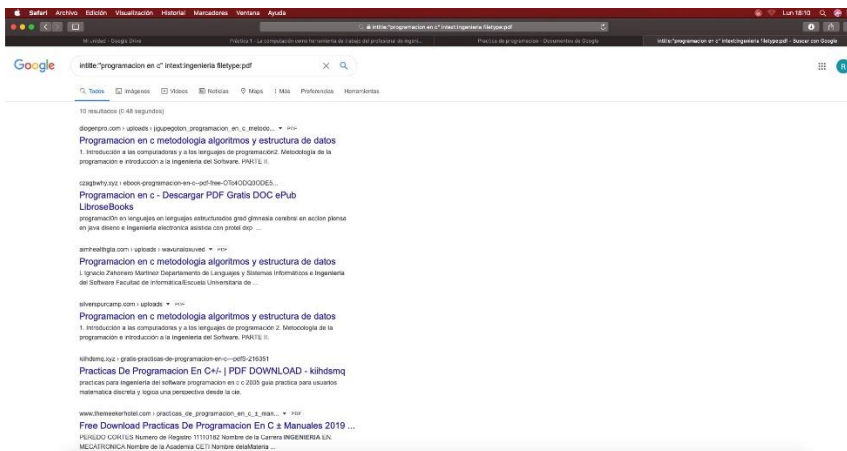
Safari Archivo Edición Visualización Historial Marcadores Ventana Ayuda

Lun 18:10

intitle:"programacion en c" intext:ingenieria filetype:pdf

Mi unidad - Google Drive | Práctica 1 - La computación como herramienta de trabajo del profesional de ingeni... | Practica de programacion - Documentos de Google | intitle:"programacion en c" intext:ingenieria filetype:pdf - Buscar con Google

Google

intitle:"programacion en c" intext:ingenieria filetype:pdf

Todos Imágenes Vídeos Noticias Maps Más Preferencias Herramientas

10 resultados (0,48 segundos)

diogenpro.com › uploads › jipupegoton_programacion_en_c_metodo... PDF
Programacion en c metodologia algoritmos y estructura de datos
1. Introducción a las computadoras y a los lenguajes de programación2. Metodología de la programación e introducción a la ingeniería del Software. PARTE II.

czagbwhy.xyz › ebook-programacion-en-c--pdf-free-OTc4ODQ3ODE5...
Programacion en c - Descargar PDF Gratis DOC ePub LibroseBooks
programacion en lenguajes en lenguajes estructurados grad gimnasia cerebral en accion piense en java diseno e ingenieria electronica asistida con protel dxp ...

aimhealthgia.com › uploads › wavunaixuved PDF
Programacion en c metodologia algoritmos y estructura de datos
Ignacio Zahonero Martínez Departamento de Lenguajes y Sistemas Informáticos e Ingeniería del Software Facultad de Informática/Escuela Universitaria de ...

silverspurcamp.com › uploads PDF
Programacion en c metodologia algoritmos y estructura de datos
1. Introducción a las computadoras y a los lenguajes de programación 2. Metodología de la programación e introducción a la ingeniería del Software. PARTE II.

kiihdsmq.xyz › gratis-practicas-de-programacion-en-c---pdf5-216351
Practicas De Programacion En C+/- | PDF DOWNLOAD - kiihdsmq
practicas para ingenieria del software programacion en c c 2005 guia practica para usuarios matematica discreta y logica una perspectiva desde la cie.

www.themeekerhotel.com › practicas_de_programacion_en_c_±_man... PDF
Free Download Practicas De Programacion En C ± Manuales 2019 ...
PERDDO CORTES Numero de Registro 11110182 Nombre de la Carrera INGENIERIA EN MECATRONICA Nombre de la Academia CETI Nombre delaMateria ...